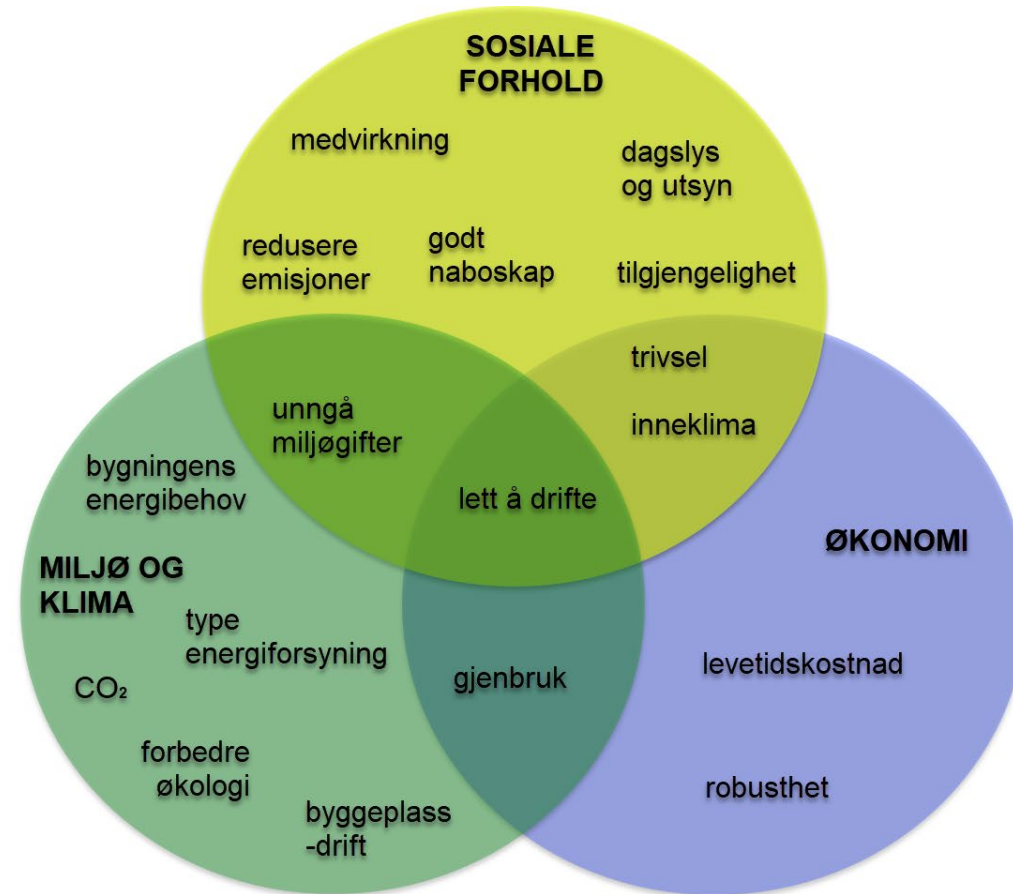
SOSIALE FORHOLD

medvirkning

dagslys og utsyn

redusere emisjoner

godt naboskap

tilgjengelighet

trivsel

inneklima

unngå miljøgifter

bygningens energibehov

lett å drifte

ØKONOMI

MILJØ OG KLIMA

type energiforsyning

$CO_2$

gjenbruk

levetidskostnad

forbedre økologi

byggeplass -drift

robusthet